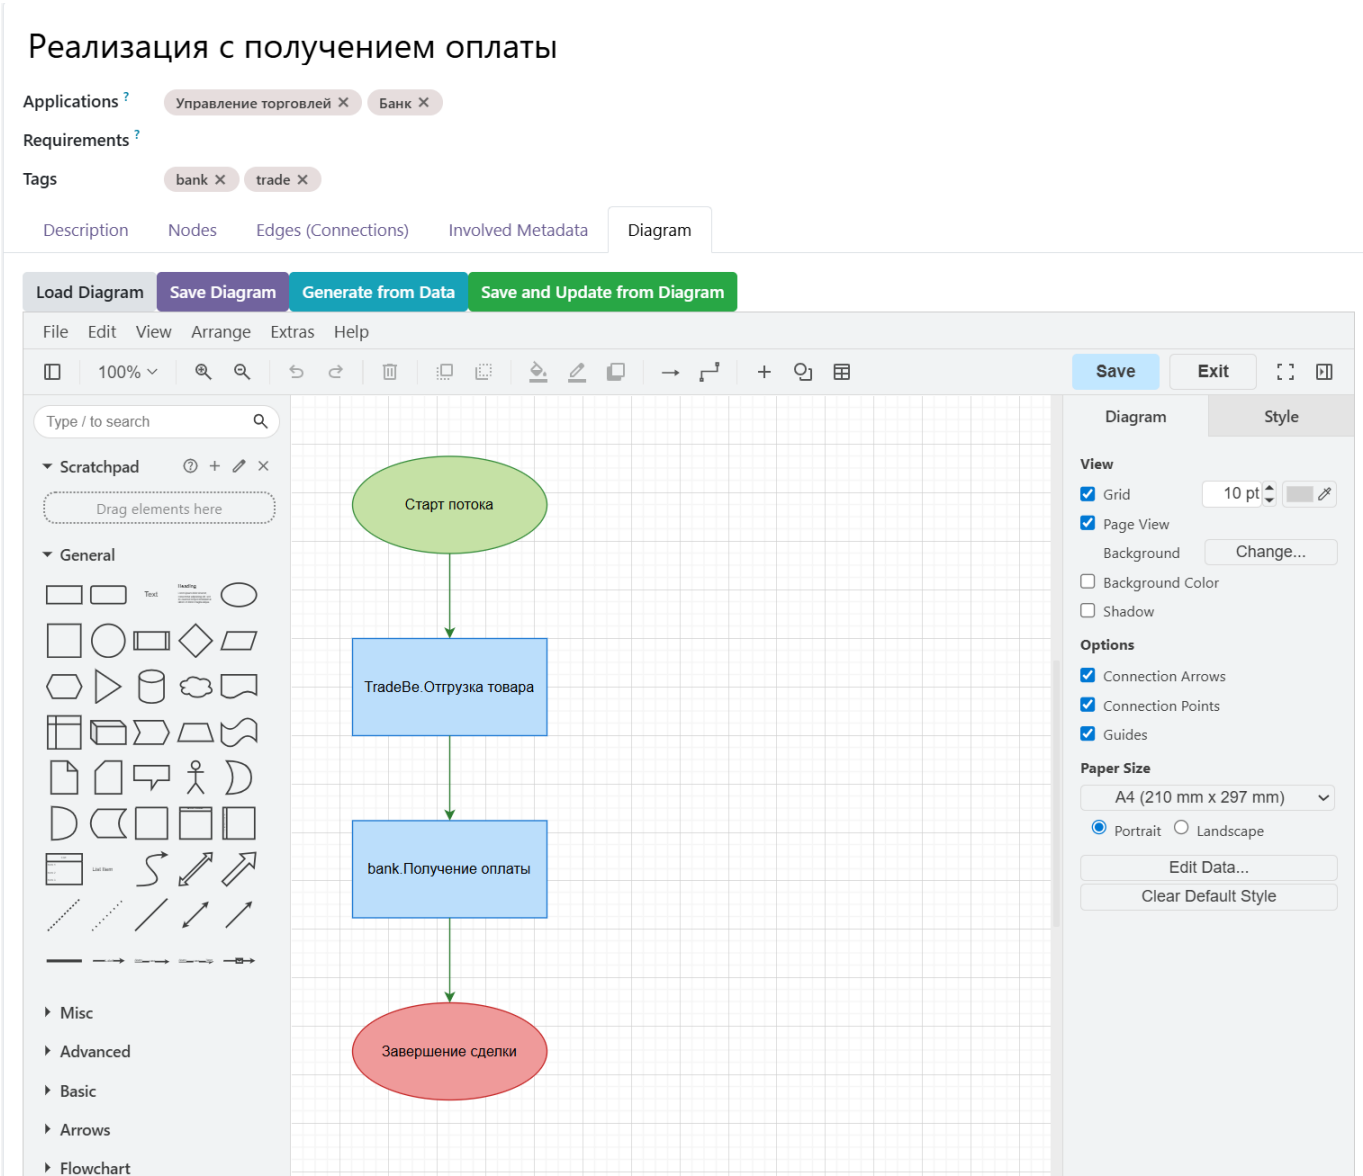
Реализация с получением оплаты

Applications ? Управление торговлей ✕ Банк ✕

Requirements ?

Tags bank ✕ trade ✕

Description Nodes Edges (Connections) Involved Metadata Diagram

Load Diagram Save Diagram Generate from Data Save and Update from Diagram

File Edit View Arrange Extras Help

100%

Save Exit

Type / to search

Scratchpad

Drag elements here

General

Text

Heading

List Item

Misc

Advanced

Basic

Arrows

Flowchart

Старт потока

TradeBe.Отгрузка товара

bank.Получение оплаты

Завершение сделки

Diagram Style

View

Grid 10 pt

Page View

Background Change...

Background Color

Shadow

Options

Connection Arrows

Connection Points

Guides

Paper Size

A4 (210 mm x 297 mm)

Portrait Landscape

Edit Data...

Clear Default Style